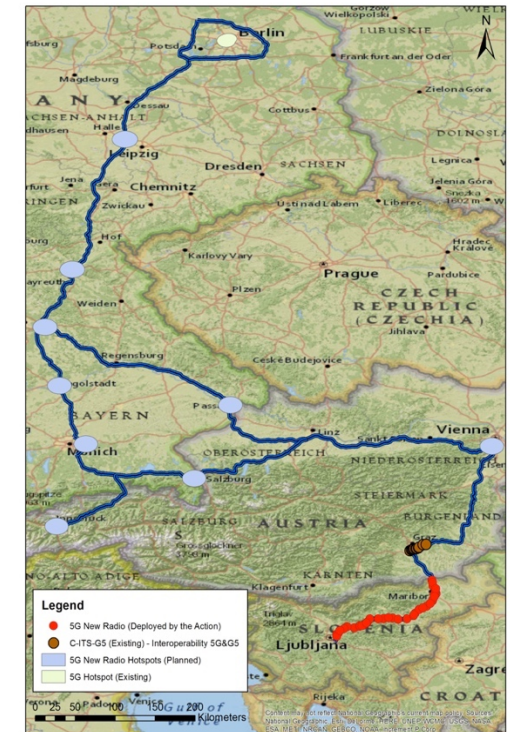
N

Berlin
Gorzów Wielkopolski
LUBUSKIE
fsburg
Potsdam
Magdeburg
Frankfurt an der Oder
ANY
Dessau
Zielona Góra
SACHSEN-ANHALT
Cottbus
dhausen
Halle
DOLNOSLA
Leipzig
Dresden
SACHSEN
Legnica
Jena
Chemnitz
Jelenia Góra
Sněžka 1602 m
RINGEN
Zwickau
Ústí nad Labem
Liberec
Hof
Hradec Králové
Karlovy Vary
Prague
Pardubice
ayreuth
Plzeň
Weiden
CZECH REPUBLIC (CZECHIA)
Jihlava
Regensburg
České Budějovice
golstadt
BAYERN
Passau
Linz
Vienna
Munich
OBERÖSTERREICH
NIEDERÖSTERREICH
Sankt
Eisen
Salzburg
STEIERMARK
SALZBURG
AUSTRIA
BURGENLAND
Innsbruck
Großglockner 3798 m
Graz
O-ALTO ADIGE
KÄRNTEN
Klagenfurt
Maribor
Triglav 2864 m
SLOVENIA
Ljubljana
Zagre
Rijeka
CROAT
Padova
Venice
Gulf of Venice

Legend
5G New Radio (Deployed by the Action)
C-ITS-G5 (Existing) - Interoperability 5G&G5
5G New Radio Hotspots (Planned)
5G Hotspot (Existing)

0 25 50 100 150 200 Kilometers

Content may not reflect National Geographic's current map policy. Sources: National Geographic, Esri, Garmin, HERE, UNEP-WCMC, USGS, NASA, ESA, METI, NRCAN, GEBCO, NOAA, increment P Corp.